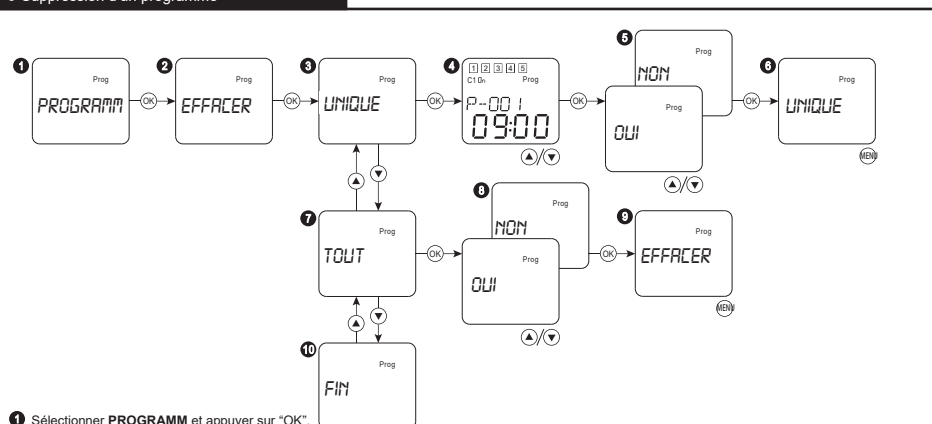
• Suppression d'un programme

1 Prog PROGRAMM OK 2 Prog EFFACER OK 3 Prog UNIQUE OK 4 1 2 3 4 5 C1 0n Prog P--001 09:00 ▲/▼ OK 5 Prog NON Prog OUI ▲/▼ OK 6 Prog UNIQUE MENU

▲ ▼

7 Prog TOUT OK 8 Prog NON Prog OUI ▲/▼ OK 9 Prog EFFACER MENU

▲ ▼

10 Prog FIN

1 Sélectionner **PROGRAMM** et appuyer sur "OK".